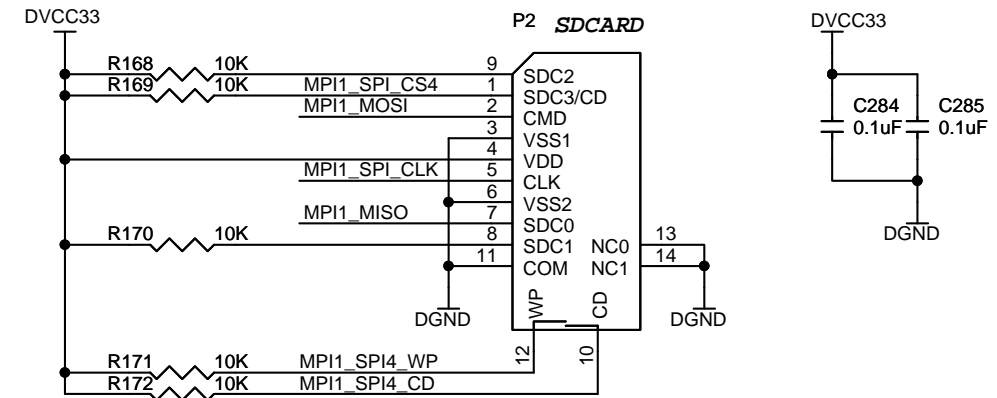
DVCC33

P2 SDCARD

R168 10K
R169 10K MPI1_SPI_CS4
MPI1_MOSI
MPI1_SPI_CLK
MPI1_MISO
R170 10K

9 SDC2
1 SDC3/CD
2 CMD
3 VSS1
4
5 VDD
CLK
6 VSS2
7 SDC0
8 SDC1
11 COM
NC0 13
NC1 14

WP CD
12 10

DGND DGND

R171 10K MPI1_SPI4_WP
R172 10K MPI1_SPI4_CD

DVCC33
C284 0.1uF
C285 0.1uF
DGND